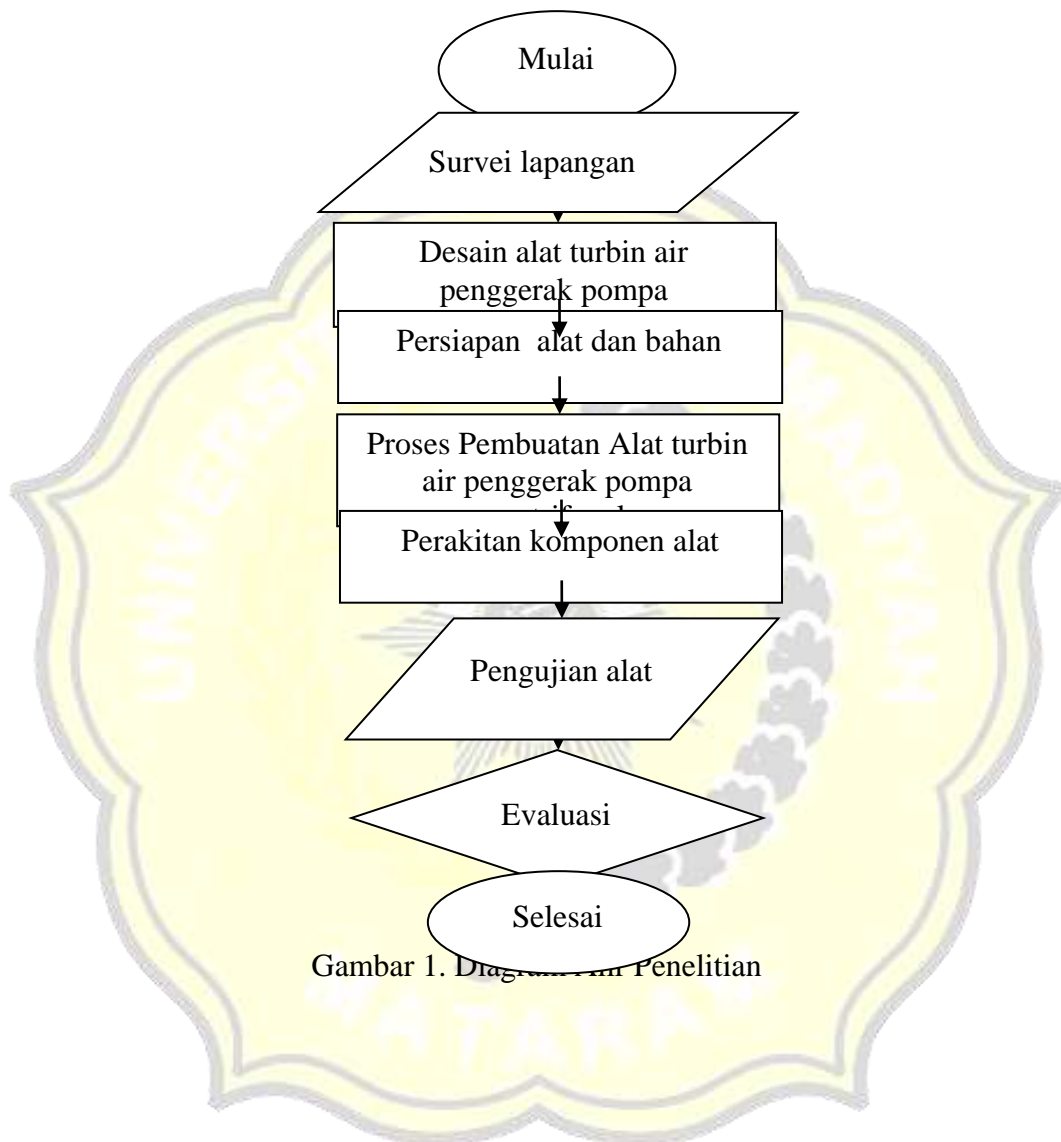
Mulai

Survei lapangan

Desain alat turbin air penggerak pompa

Persiapan alat dan bahan

Proses Pembuatan Alat turbin air penggerak pompa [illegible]

Perakitan komponen alat

Pengujian alat

Evaluasi

Selesai

Gambar 1. Diag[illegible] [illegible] Penelitian

UNIVERSITAS MUHAMMADIYAH MATARAM